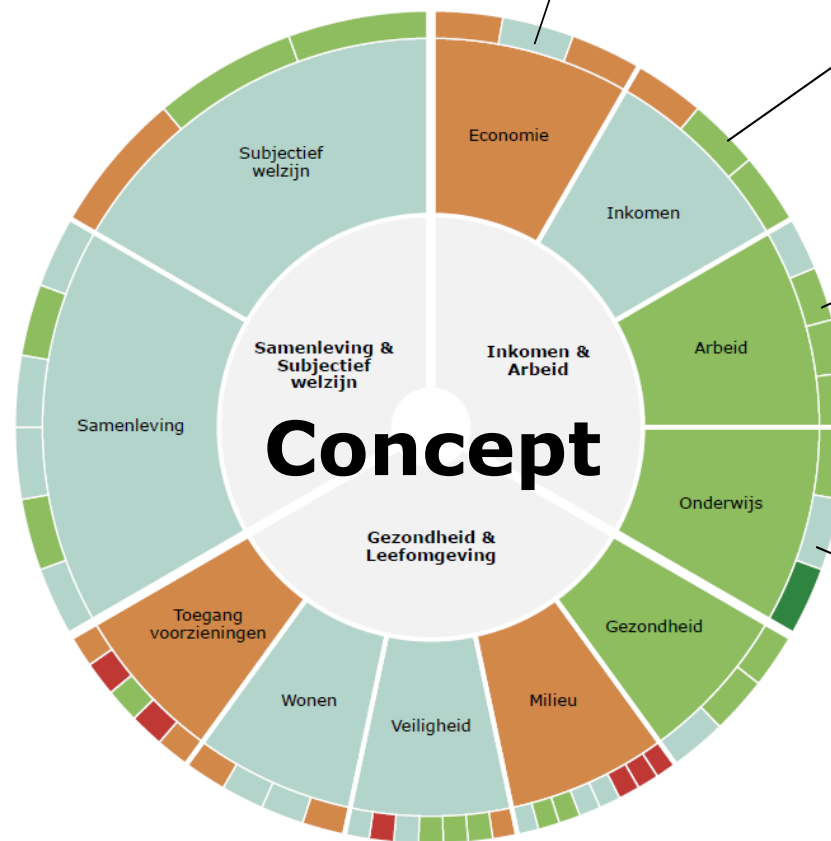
Samenleving & Subjectief welzijn

Inkomen & Arbeid

Gezondheid & Leefomgeving

Concept

Subjectief welzijn

Economie

Inkomen

Arbeid

Onderwijs

Gezondheid

Milieu

Veiligheid

Wonen

Toegang voorzieningen

Samenleving